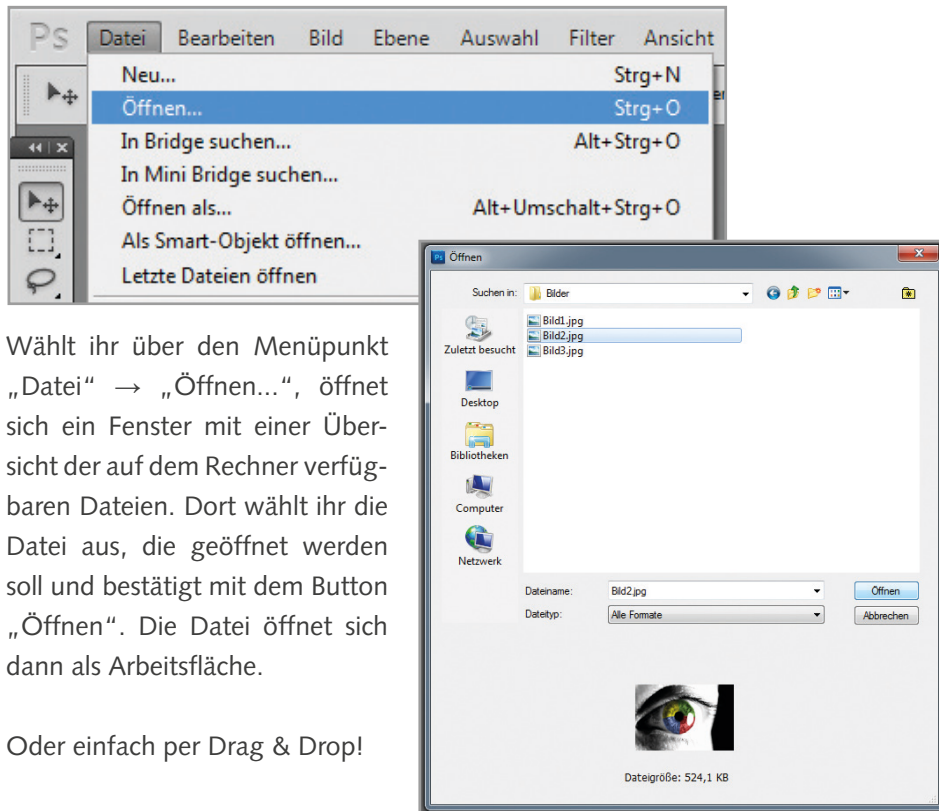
Ps Datei Bearbeiten Bild Ebene Auswahl Filter Ansicht

Neu... Strg+N
Öffnen... Strg+O
In Bridge suchen... Alt+Strg+O
In Mini Bridge suchen...
Öffnen als... Alt+Umschalt+Strg+O
Als Smart-Objekt öffnen...
Letzte Dateien öffnen

Öffnen

Suchen in: Bilder

Zuletzt besucht
Desktop
Bibliotheken
Computer
Netzwerk

Bild1.jpg
Bild2.jpg
Bild3.jpg

Dateiname: Bild2.jpg
Dateityp: Alle Formate
Öffnen
Abbrechen

Dateigröße: 524,1 KB

Wählt ihr über den Menüpunkt „Datei“ → „Öffnen...“, öffnet sich ein Fenster mit einer Übersicht der auf dem Rechner verfügbaren Dateien. Dort wählt ihr die Datei aus, die geöffnet werden soll und bestätigt mit dem Button „Öffnen“. Die Datei öffnet sich dann als Arbeitsfläche.

Oder einfach per Drag & Drop!